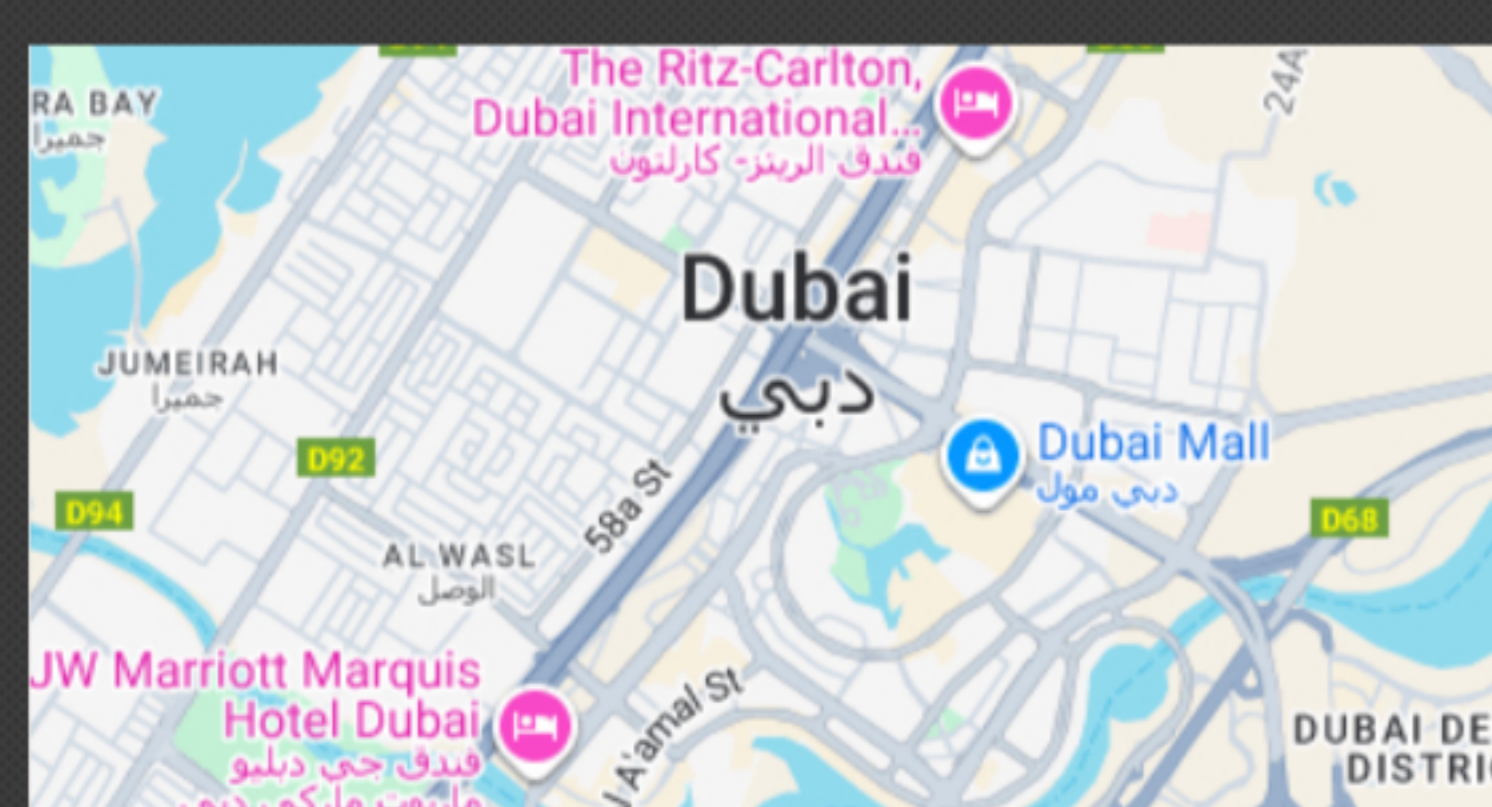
The Ritz-Carlton, Dubai International...
فندق الريتز- كارلتون

RA BAY
جميرا

24A

Dubai
دبي

JUMEIRAH
جميرا

D92

D94

Dubai Mall
دبي مول

D68

58a St

AL WASL
الوصل

JW Marriott Marquis Hotel Dubai
فندق جي دبليو
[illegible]

A'amal St

DUBAI DE
DISTRIC